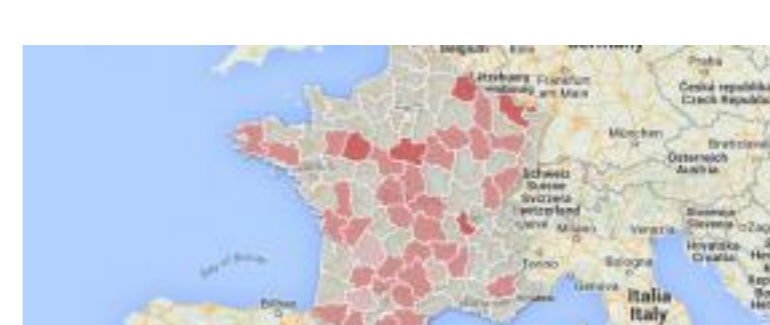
Belgium
Germany
Luxembourg
Frankfurt am Main
Praha
Česká republika
Czech Republic
München
Österreich
Austria
Schweiz
Suisse
Svizzera
Switzerland
Milano
Venezia
Slovenija
Slovenia
Hrvatska
Croatia
Torino
Bologna
Genova
Italia
Italy
Bay of Biscay
Bilbao
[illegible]